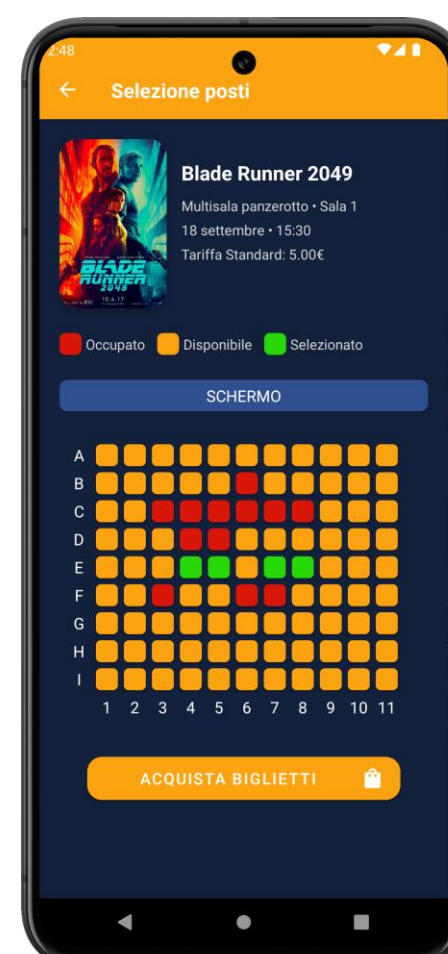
2:48

Selezione posti

BLADE RUNNER 2049
10.6.17

Blade Runner 2049
Multisala panzerotto • Sala 1
18 settembre • 15:30
Tariffa Standard: 5.00€

Occupato Disponibile Selezionato

SCHERMO

A
B
C
D
E
F
G
H
I

1 2 3 4 5 6 7 8 9 10 11

ACQUISTA BIGLIETTI